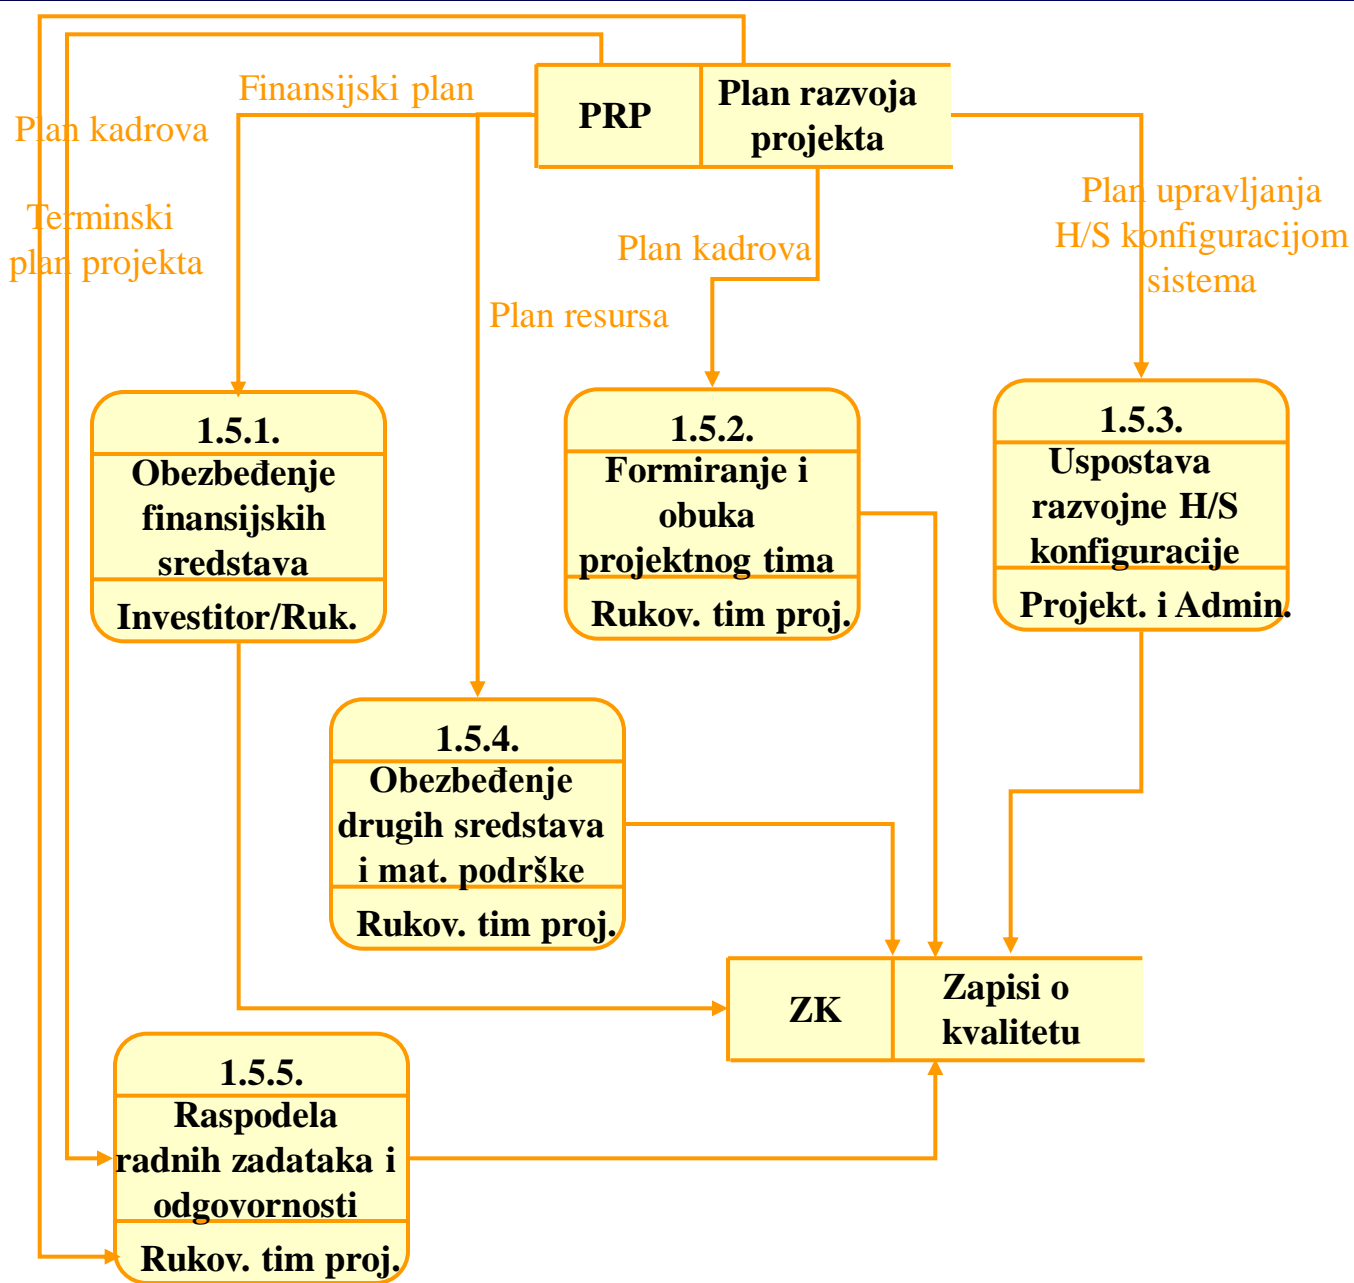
PRP

Plan razvoja projekta

Finansijski plan

Plan kadrova

Terminski plan projekta

Plan kadrova

Plan resursa

Plan upravljanja H/S konfiguracijom sistema

1.5.1.
Obezbeđenje finansijskih sredstava
Investitor/Ruk.

1.5.2.
Formiranje i obuka projektnog tima
Rukov. tim proj.

1.5.3.
Uspostava razvojne H/S konfiguracije
Projekt. i Admin.

1.5.4.
Obezbeđenje drugih sredstava i mat. podrške
Rukov. tim proj.

ZK

Zapisi o kvalitetu

1.5.5.
Raspodela radnih zadataka i odgovornosti
Rukov. tim proj.